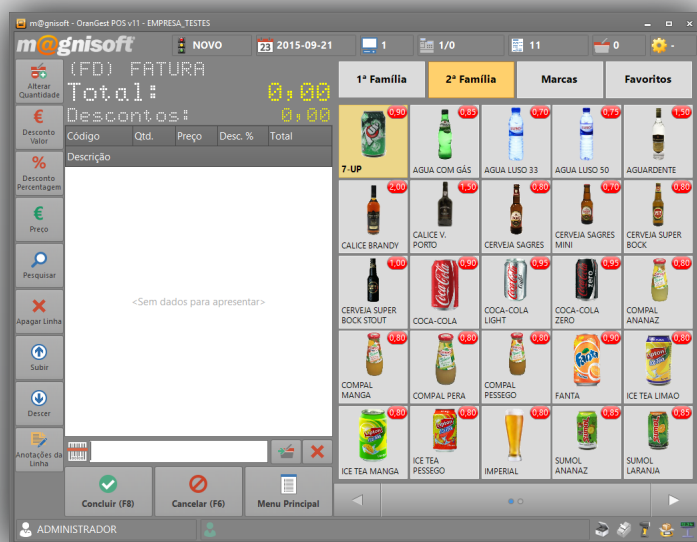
m@gnisoft - OranGest POS v11 - EMPRESA_TESTES

m@gnisoft
NOVO
2015-09-21
1
1/0
11
0

Alterar Quantidade
Desconto Valor
Desconto Percentagem
Preço
Pesquisar
Apagar Linha
Subir
Descer
Anotações da Linha

(FD) FATURA
Total: 0,00
Descontos: 0,00

| Código | Qtd. | Preço | Desc. % | Total |
|---|---|---|---|---|

Descrição

<Sem dados para apresentar>

Concluir (F8)
Cancelar (F6)
Menu Principal

1ª Família
2ª Família
Marcas
Favoritos

0,90 7-UP
0,85 AGUA COM GÁS
0,70 AGUA LUSO 33
0,75 AGUA LUSO 50
1,50 AGUARDENTE
2,00 CALICE BRANDY
1,50 CALICE V. PORTO
0,80 CERVEJA SAGRES
0,70 CERVEJA SAGRES MINI
0,80 CERVEJA SUPER BOCK
1,00 CERVEJA SUPER BOCK STOUT
0,90 COCA-COLA
0,95 COCA-COLA LIGHT
0,95 COCA-COLA ZERO
0,80 COMPAL ANANAZ
0,80 COMPAL MANGA
0,80 COMPAL PERA
0,80 COMPAL PESSEGO
0,90 FANTA
0,80 ICE TEA LIMAO
0,80 ICE TEA MANGA
0,80 ICE TEA PESSEGO
0,80 IMPERIAL
0,85 SUMOL ANANAZ
0,85 SUMOL LARANJA

ADMINISTRADOR